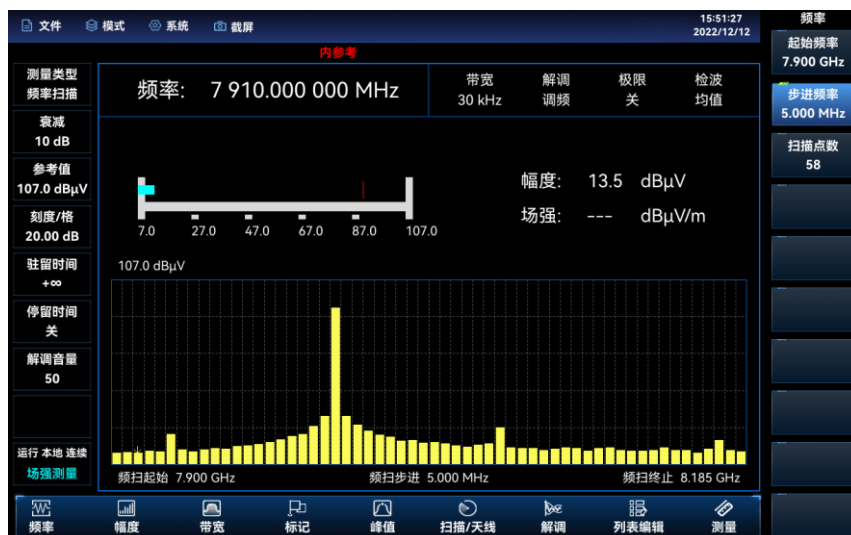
文件 模式 系统 截屏

15:51:27
2022/12/12

频率

内参考

起始频率
7.900 GHz

步进频率
5.000 MHz

扫描点数
58

测量类型
频率扫描

衰减
10 dB

参考值
107.0 dBμV

刻度/格
20.00 dB

驻留时间
+∞

停留时间
关

解调音量
50

运行 本地 连续
场强测量

频率: 7 910.000 000 MHz

| 带宽 | 解调 | 极限 | 检波 |
|---|---|---|---|
| 30 kHz | 调频 | 关 | 均值 |

7.0 27.0 47.0 67.0 87.0 107.0

幅度: 13.5 dBμV

场强: --- dBμV/m

107.0 dBμV

频扫起始 7.900 GHz 频扫步进 5.000 MHz 频扫终止 8.185 GHz

频率 幅度 带宽 标记 峰值 扫描/天线 解调 列表编辑 测量